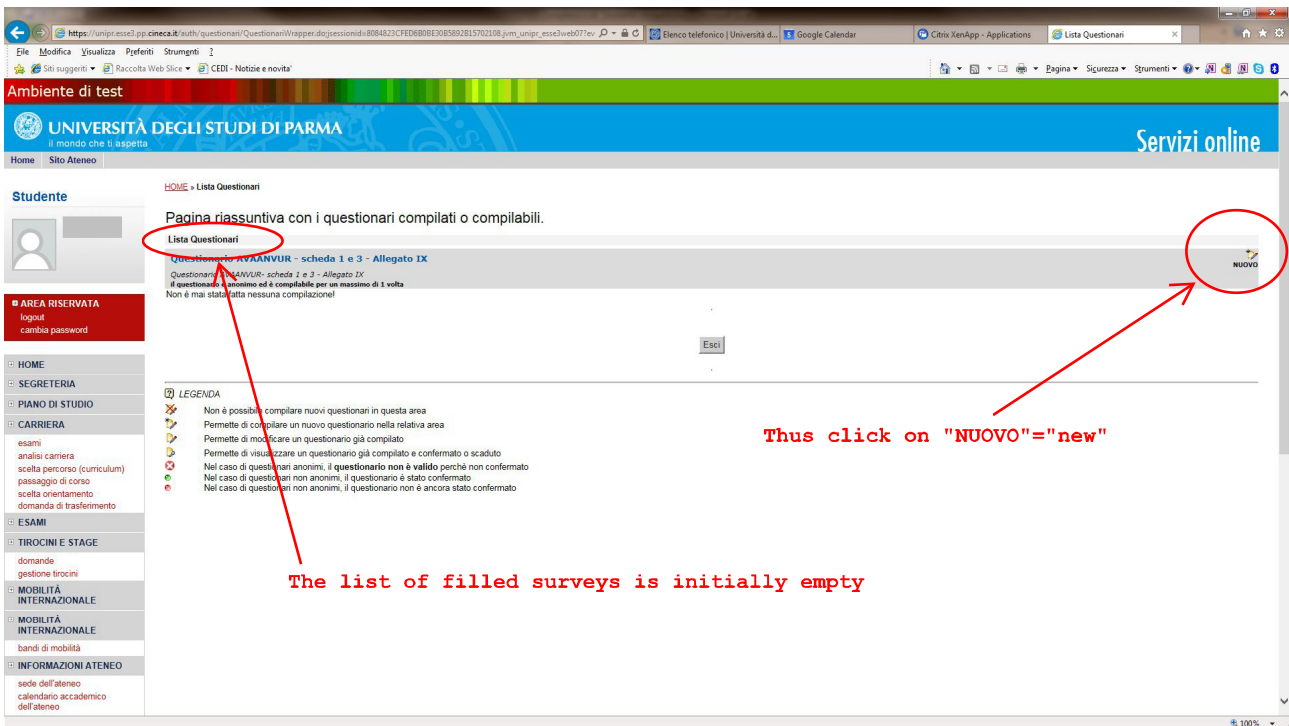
https://unipr.esse3.pp.cineca.it/auth/questionari/QuestionariWrapper.do;jsessionid=8084823CFED6B0BE30B5B92B15702108.jvm_unipr_esse3web07?ev

Elenco telefonico | Università d...

Google Calendar

Citrix XenApp - Applications

Lista Questionari

File Modifica Visualizza Preferiti Strumenti ?

Siti suggeriti ▾ Raccolta Web Slice ▾ CEDI - Notizie e novita'

Pagina ▾ Sicurezza ▾ Strumenti ▾

Ambiente di test

UNIVERSITÀ DEGLI STUDI DI PARMA
il mondo che ti aspetta

Servizi online

Home Sito Ateneo

Studente

AREA RISERVATA
logout
cambia password

HOME
SEGRETERIA
PIANO DI STUDIO
CARRIERA
esami
analisi carriera
scelta percorso (curriculum)
passaggio di corso
scelta orientamento
domanda di trasferimento
ESAMI
TIROCINI E STAGE
domande
gestione tirocini
MOBILITÀ INTERNAZIONALE
MOBILITÀ INTERNAZIONALE
bandi di mobilità
INFORMAZIONI ATENEO
sede dell'ateneo
calendario accademico dell'ateneo

HOME » Lista Questionari

Pagina riassuntiva con i questionari compilati o compilabili.

Lista Questionari

Questionario AVAANVUR - scheda 1 e 3 - Allegato IX
Questionario AVAANVUR- scheda 1 e 3 - Allegato IX
il questionario è anonimo ed è compilabile per un massimo di 1 volta

NUOVO

Non è mai stata fatta nessuna compilazione!

Esci

LEGENDA
Non è possibile compilare nuovi questionari in questa area
Permette di compilare un nuovo questionario nella relativa area
Permette di modificare un questionario già compilato
Permette di visualizzare un questionario già compilato e confermato o scaduto
Nel caso di questionari anonimi, il questionario non è valido perchè non confermato
Nel caso di questionari non anonimi, il questionario è stato confermato
Nel caso di questionari non anonimi, il questionario non è ancora stato confermato

Thus click on "NUOVO"="new"

The list of filled surveys is initially empty

100%